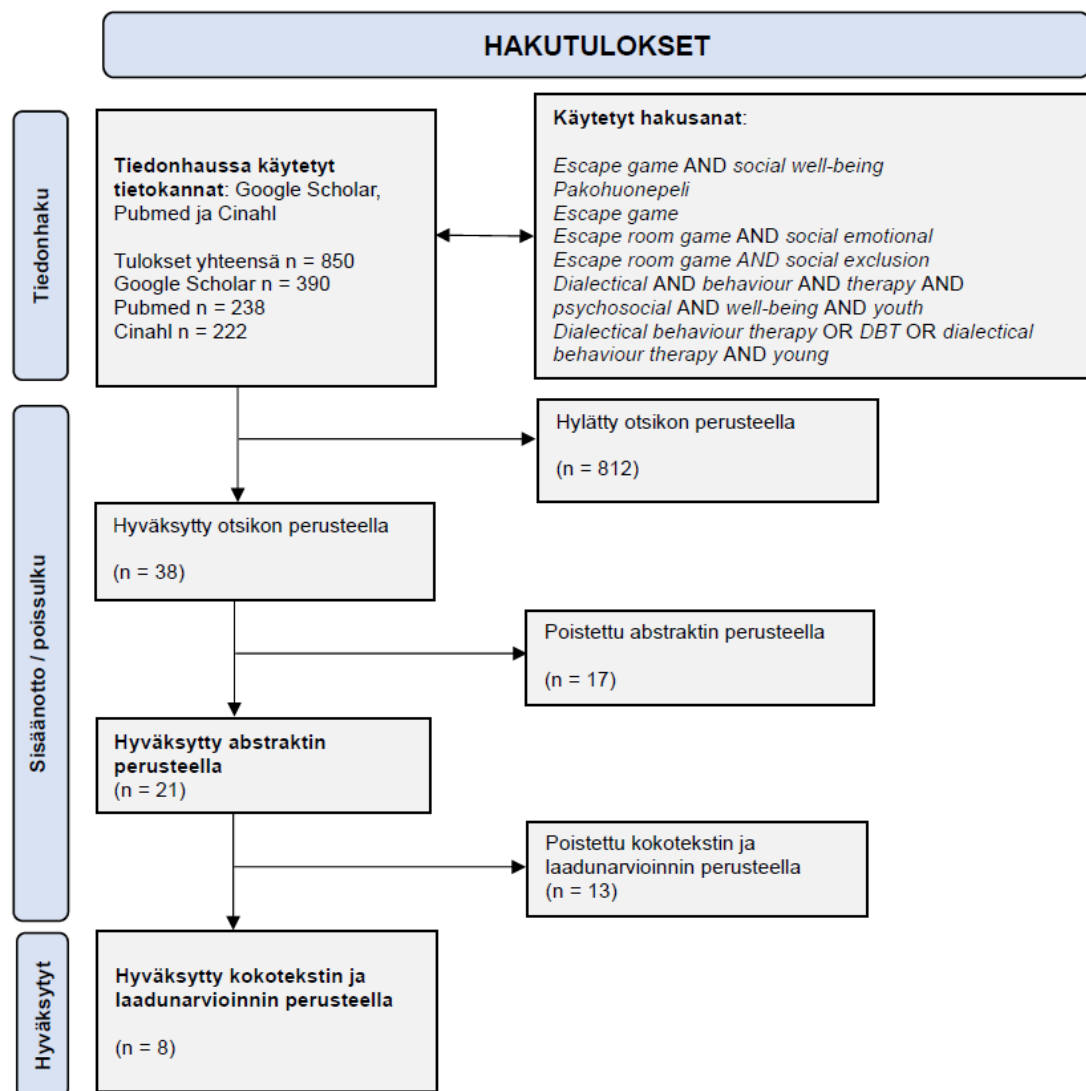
HAKUTULOKSET

Tiedonhaku

Tiedonhaussa käytetyt tietokannat: Google Scholar, Pubmed ja Cinahl

Tulokset yhteensä n = 850
Google Scholar n = 390
Pubmed n = 238
Cinahl n = 222

Käytetyt hakusanat:

Escape game AND social well-being
Pakohuonepeli
Escape game
Escape room game AND social emotional
Escape room game AND social exclusion
Dialectical AND behaviour AND therapy AND psychosocial AND well-being AND youth
Dialectical behaviour therapy OR DBT OR dialectical behaviour therapy AND young

Sisäänotto / poissulku

Hylätty otsikon perusteella

(n = 812)

Hyväksytty otsikon perusteella

(n = 38)

Poistettu abstraktin perusteella

(n = 17)

Hyväksytty abstraktin perusteella
(n = 21)

Poistettu kokotekstin ja laadunarvioinnin perusteella
(n = 13)

Hyväksytyt

Hyväksytty kokotekstin ja laadunarvioinnin perusteella

(n = 8)